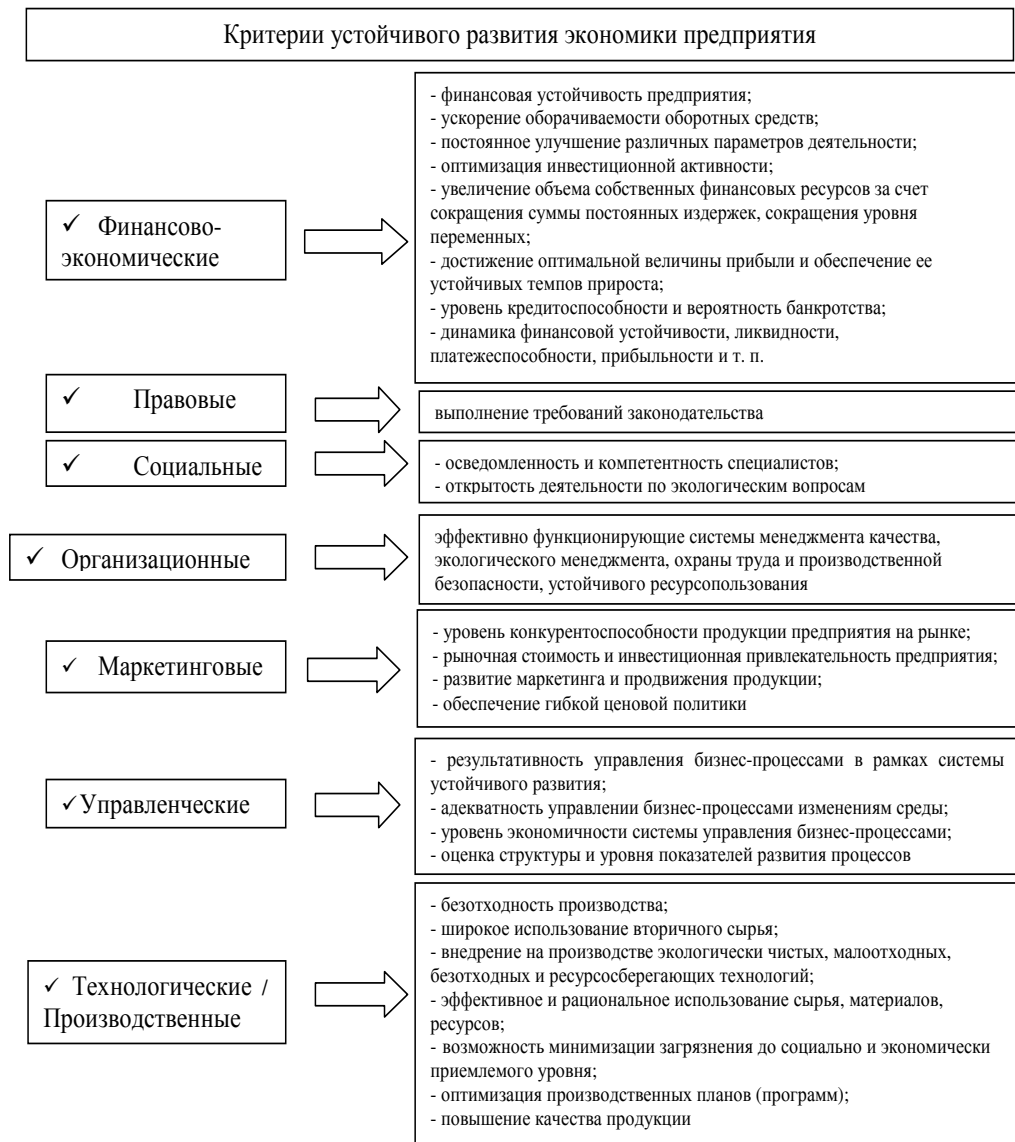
Критерии устойчивого развития экономики предприятия

✓ Финансово-экономические

- финансовая устойчивость предприятия;
- ускорение оборачиваемости оборотных средств;
- постоянное улучшение различных параметров деятельности;
- оптимизация инвестиционной активности;
- увеличение объема собственных финансовых ресурсов за счет сокращения суммы постоянных издержек, сокращения уровня переменных;
- достижение оптимальной величины прибыли и обеспечение ее устойчивых темпов прироста;
- уровень кредитоспособности и вероятность банкротства;
- динамика финансовой устойчивости, ликвидности, платежеспособности, прибыльности и т. п.

✓ Правовые

выполнение требований законодательства

✓ Социальные

- осведомленность и компетентность специалистов;
- открытость деятельности по экологическим вопросам

✓ Организационные

эффективно функционирующие системы менеджмента качества, экологического менеджмента, охраны труда и производственной безопасности, устойчивого ресурсопользования

✓ Маркетинговые

- уровень конкурентоспособности продукции предприятия на рынке;
- рыночная стоимость и инвестиционная привлекательность предприятия;
- развитие маркетинга и продвижения продукции;
- обеспечение гибкой ценовой политики

✓Управленческие

- результативность управления бизнес-процессами в рамках системы устойчивого развития;
- адекватность управлении бизнес-процессами изменениям среды;
- уровень экономичности системы управления бизнес-процессами;
- оценка структуры и уровня показателей развития процессов

✓ Технологические / Производственные

- безотходность производства;
- широкое использование вторичного сырья;
- внедрение на производстве экологически чистых, малоотходных, безотходных и ресурсосберегающих технологий;
- эффективное и рациональное использование сырья, материалов, ресурсов;
- возможность минимизации загрязнения до социально и экономически приемлемого уровня;
- оптимизация производственных планов (программ);
- повышение качества продукции